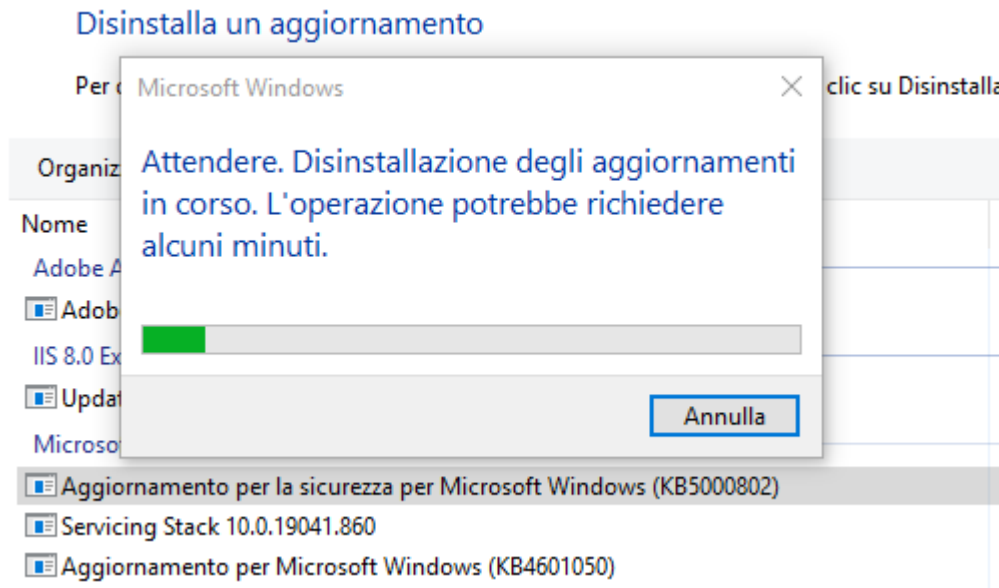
Disinstalla un aggiornamento

Per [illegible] clic su Disinstalla

Organiz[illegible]

Nome

Adobe A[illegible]

Adob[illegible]

IIS 8.0 Ex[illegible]

Updat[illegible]

Microso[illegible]

Microsoft Windows

Attendere. Disinstallazione degli aggiornamenti in corso. L'operazione potrebbe richiedere alcuni minuti.

Annulla

Aggiornamento per la sicurezza per Microsoft Windows (KB5000802)

Servicing Stack 10.0.19041.860

Aggiornamento per Microsoft Windows (KB4601050)